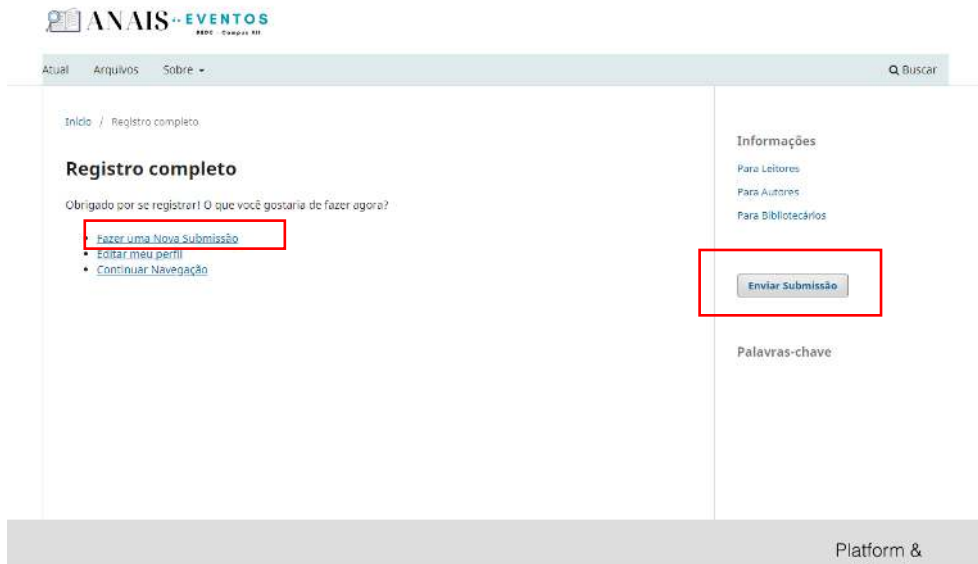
ANAIS EVENTOS

Atual Arquivos Sobre

Buscar

Início / Registro completo

Registro completo

Obrigado por se registrar! O que você gostaria de fazer agora?

- Fazer uma Nova Submissão
- Editar meu perfil
- Continuar Navegação

Informações

Para Leitores

Para Autores

Para Bibliotecários

Enviar Submissão

Palavras-chave

Platform &